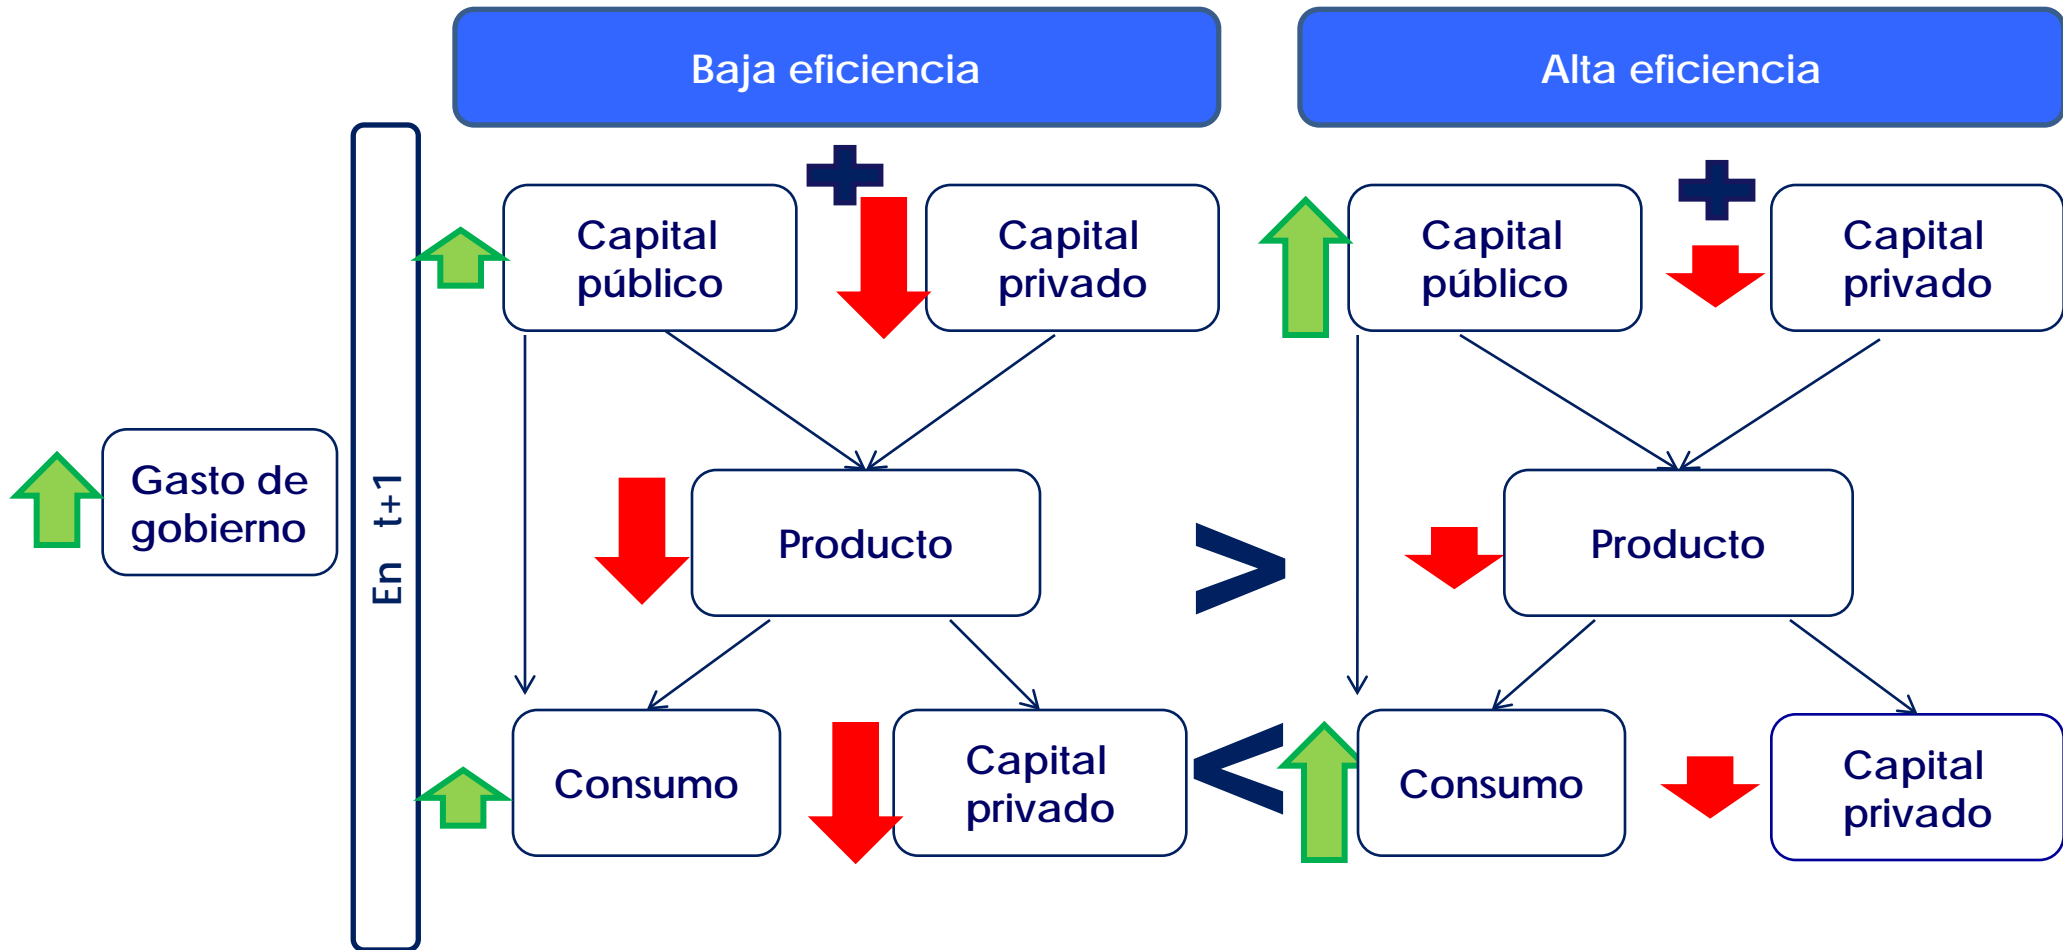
Baja eficiencia

Alta eficiencia

Gasto de gobierno

En t+1

Capital público

Capital privado

Producto

Consumo

Capital privado

>

<

Capital público

Capital privado

Producto

Consumo

Capital privado